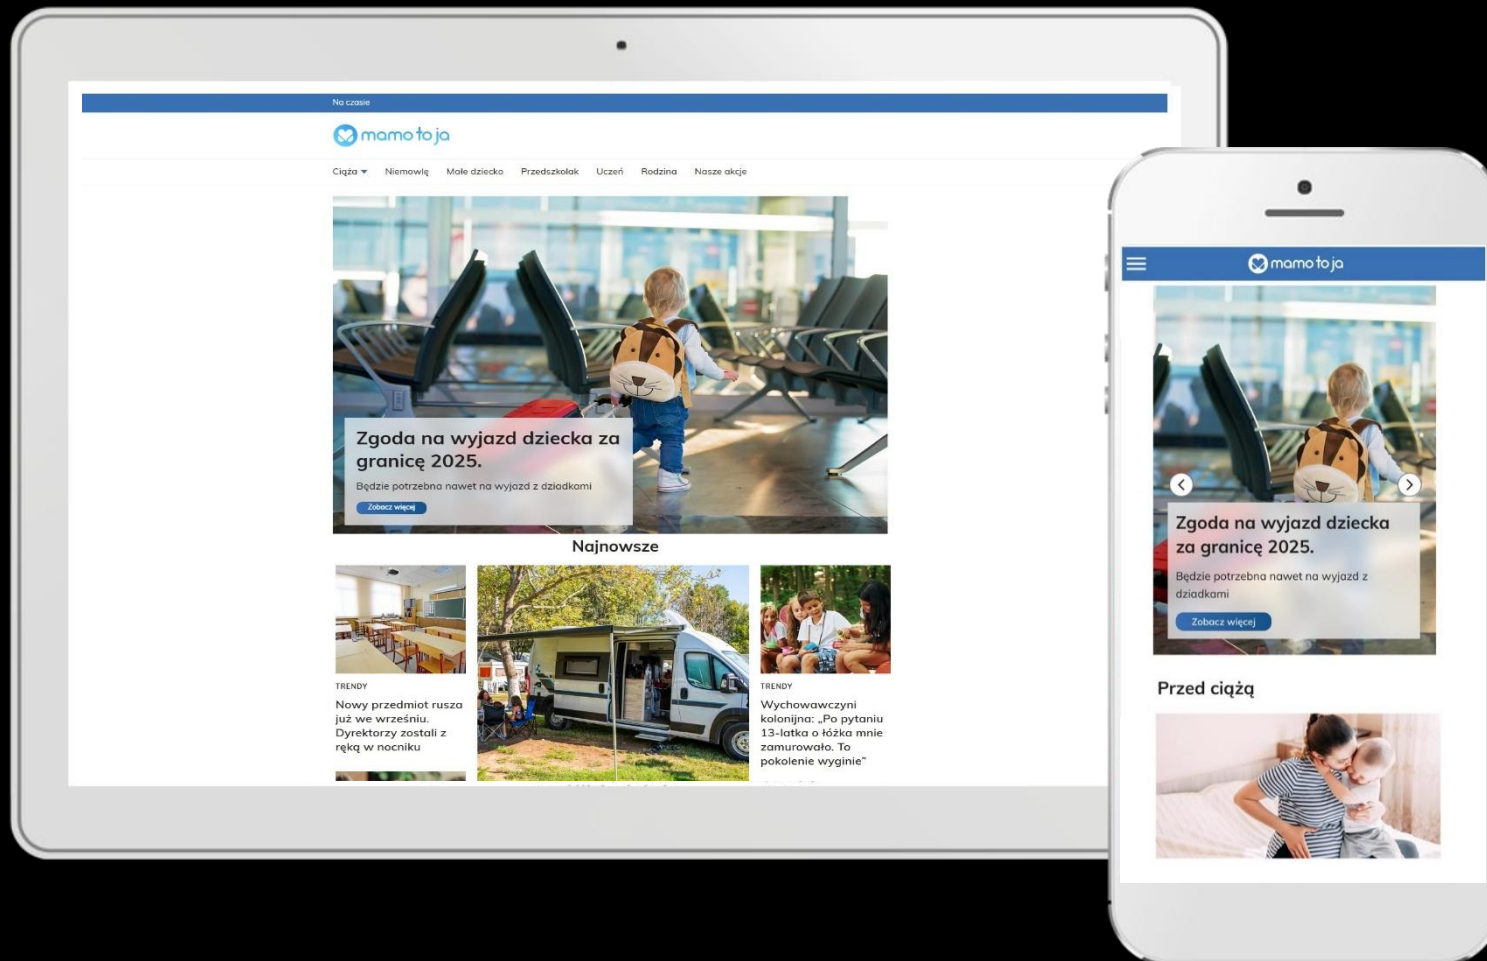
Na czasie

mamo to ja

Ciąża Niemowlę Małe dziecko Przedszkolak Uczeń Rodzina Nasze akcje

Zgoda na wyjazd dziecka za granicę 2025.

Będzie potrzebna nawet na wyjazd z dziadkami

Zobacz więcej

Najnowsze

TRENDY

Nowy przedmiot rusza już we wrześniu. Dyrektorzy zostali z ręką w nocniku

TRENDY

Wychowawczyni kolonijna: „Po pytaniu 13-latka o łóżka mnie zamurowało. To pokolenie wyginie"

mamo to ja

Zgoda na wyjazd dziecka za granicę 2025.

Będzie potrzebna nawet na wyjazd z dziadkami

Zobacz więcej

Przed ciążą